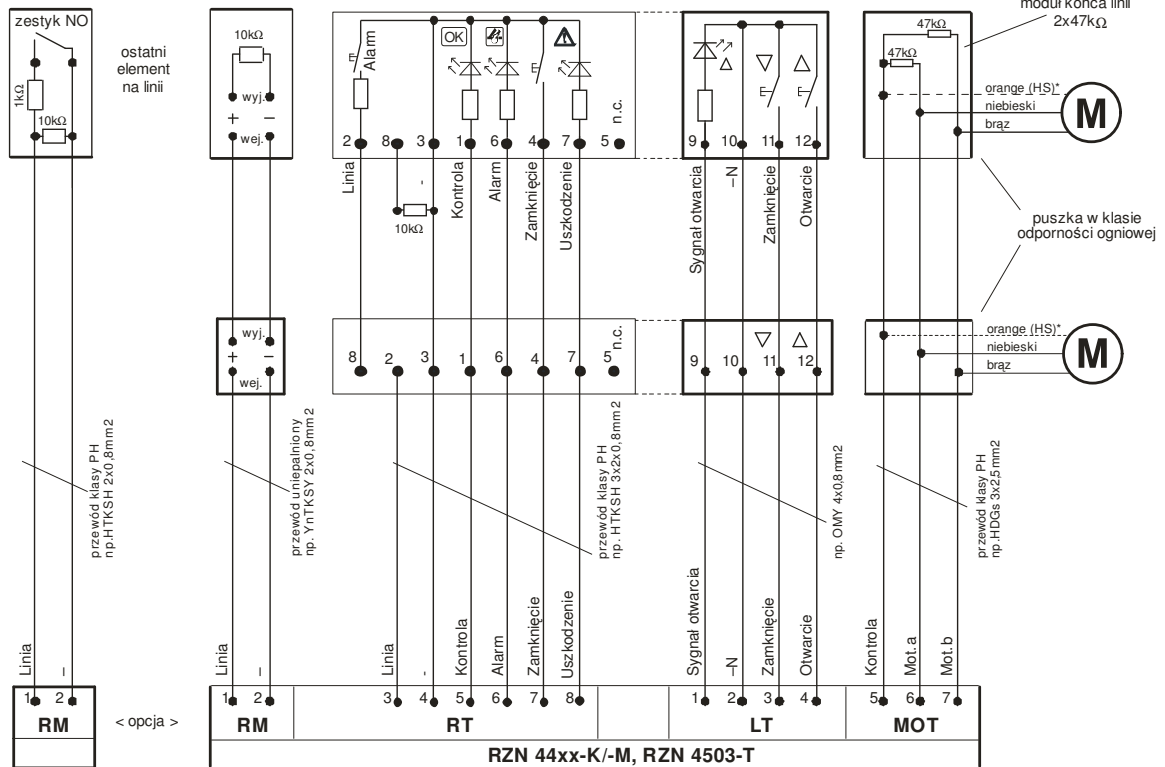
zestyk NO

1kΩ

10kΩ

ostatni element na linii

10kΩ

wyj.

+ –

wej.

Alarm

OK

2 8 3 1 6 4 7 5 n.c.

Linia

-

10kΩ

Kontrola

Alarm

Zamknięcie

Uszkodzenie

9 10 11 12

Sygnał otwarcia

–N

Zamknięcie

Otwarcie

moduł końca linii 2x47kΩ

47kΩ

47kΩ

orange (HS)*

niebieski

brąz

M

puszka w klasie odporności ogniowej

wyj.

+ –

wej.

8 2 3 1 6 4 7 5 n.c.

9 10 11 12

orange (HS)*

niebieski

brąz

M

przewód klasy PH np.HTKSH 2x0,8mm2

przewód uniepalniony np. YnTKSY 2x0,8mm2

przewód klasy PH np. HTKSH 3x2x0,8mm2

np. OMY 4x0,8mm2

przewód klasy PH np.HDGs 3x2,5mm2

Linia

-

Linia

-

Linia

-

Kontrola

Alarm

Zamknięcie

Uszkodzenie

Sygnał otwarcia

–N

Zamknięcie

Otwarcie

Kontrola

Mot.a

Mot.b

1 2

RM

< opcja >

1 2

RM

3 4 5 6 7 8

RT

1 2 3 4

LT

5 6 7

MOT

RZN 44xx-K/-M, RZN 4503-T